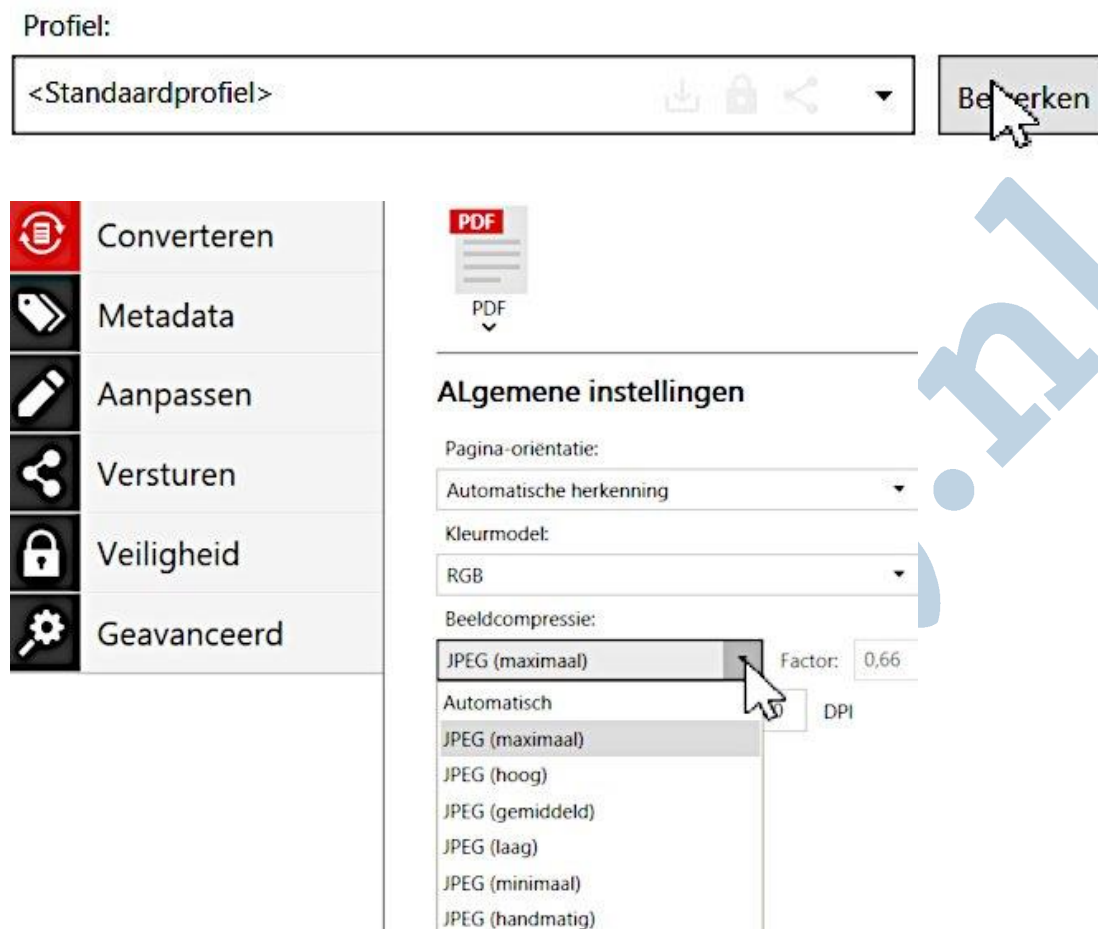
Profiel:

<Standaardprofiel>

Be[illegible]erken

Converteren
Metadata
Aanpassen
Versturen
Veiligheid
Geavanceerd

PDF
PDF

ALgemene instellingen

Pagina-oriëntatie:
Automatische herkenning

Kleurmodel:
RGB

Beeldcompressie:
JPEG (maximaal)
Factor: 0,66

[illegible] DPI

Automatisch
JPEG (maximaal)
JPEG (hoog)
JPEG (gemiddeld)
JPEG (laag)
JPEG (minimaal)
JPEG (handmatig)